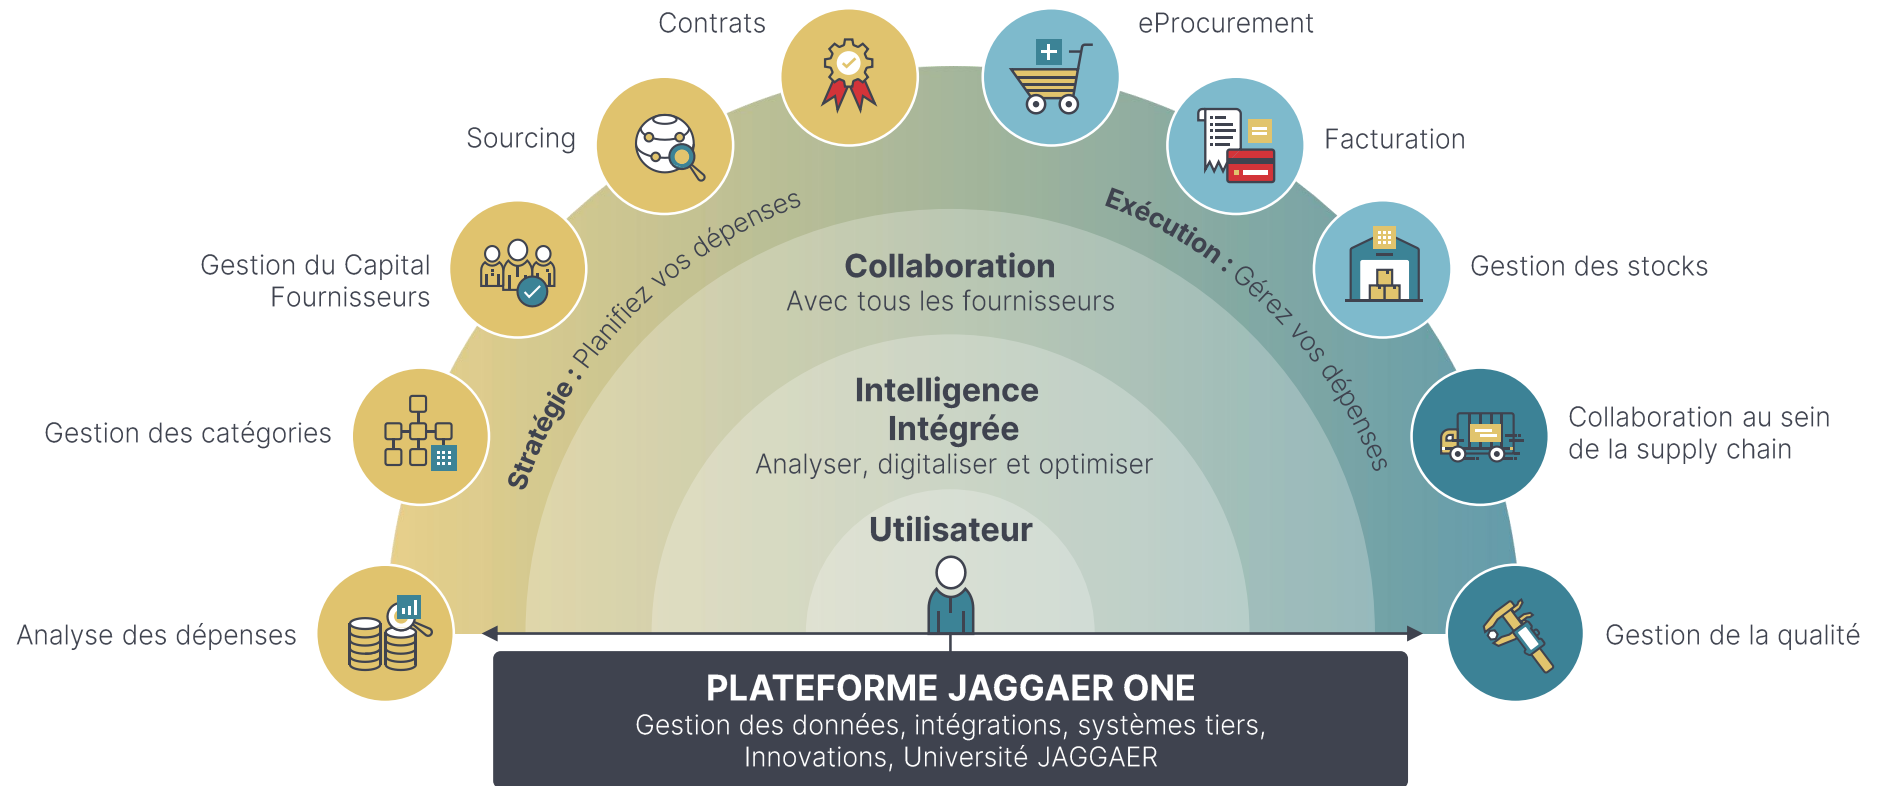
Contrats

eProcurement

Sourcing

Facturation

Gestion du Capital Fournisseurs

Gestion des stocks

Gestion des catégories

Collaboration au sein de la supply chain

Analyse des dépenses

Gestion de la qualité

Stratégie : Planifiez vos dépenses

Exécution : Gérez vos dépenses

Collaboration
Avec tous les fournisseurs

Intelligence Intégrée
Analyser, digitaliser et optimiser

Utilisateur

PLATEFORME JAGGAER ONE
Gestion des données, intégrations, systèmes tiers, Innovations, Université JAGGAER